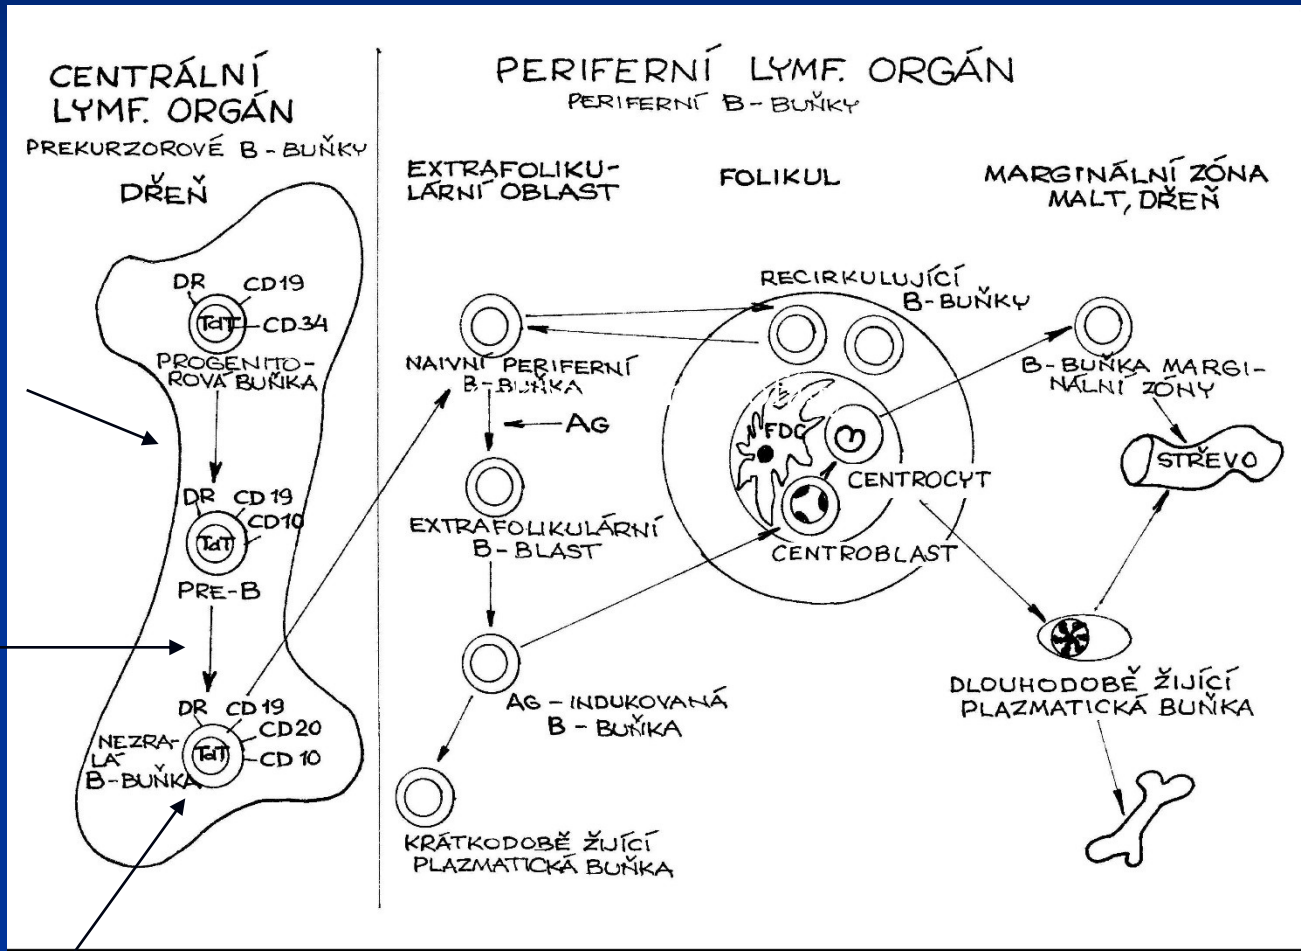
CENTRÁLNÍ LYMF. ORGÁN
PREKURZOROVÉ B-BUŇKY
DŘEŇ

DR CD19
TdT CD34
PROGENITOROVÁ BUŇKA

DR CD19
CD10
TdT
PRE-B

DR CD19
CD20
NEZRALÁ B-BUŇKA
TdT
CD 10

PERIFERNÍ LYMF. ORGÁN
PERIFERNÍ B-BUŇKY

EXTRAFOLIKULÁRNÍ OBLAST

FOLIKUL

MARGINÁLNÍ ZÓNA MALT, DŘEŇ

RECIRKULUJÍCÍ B-BUŇKY

NAIVNÍ PERIFERNÍ B-BUŇKA

AG

EXTRAFOLIKULÁRNÍ B-BLAST

AG-INDUKOVANÁ B-BUŇKA

KRÁTKODOBĚ ŽIJÍCÍ PLAZMATICKÁ BUŇKA

FDC

CENTROCYT

CENTROBLAST

B-BUŇKA MARGINÁLNÍ ZÓNY

STŘEVO

DLOUHODOBĚ ŽIJÍCÍ PLAZMATICKÁ BUŇKA